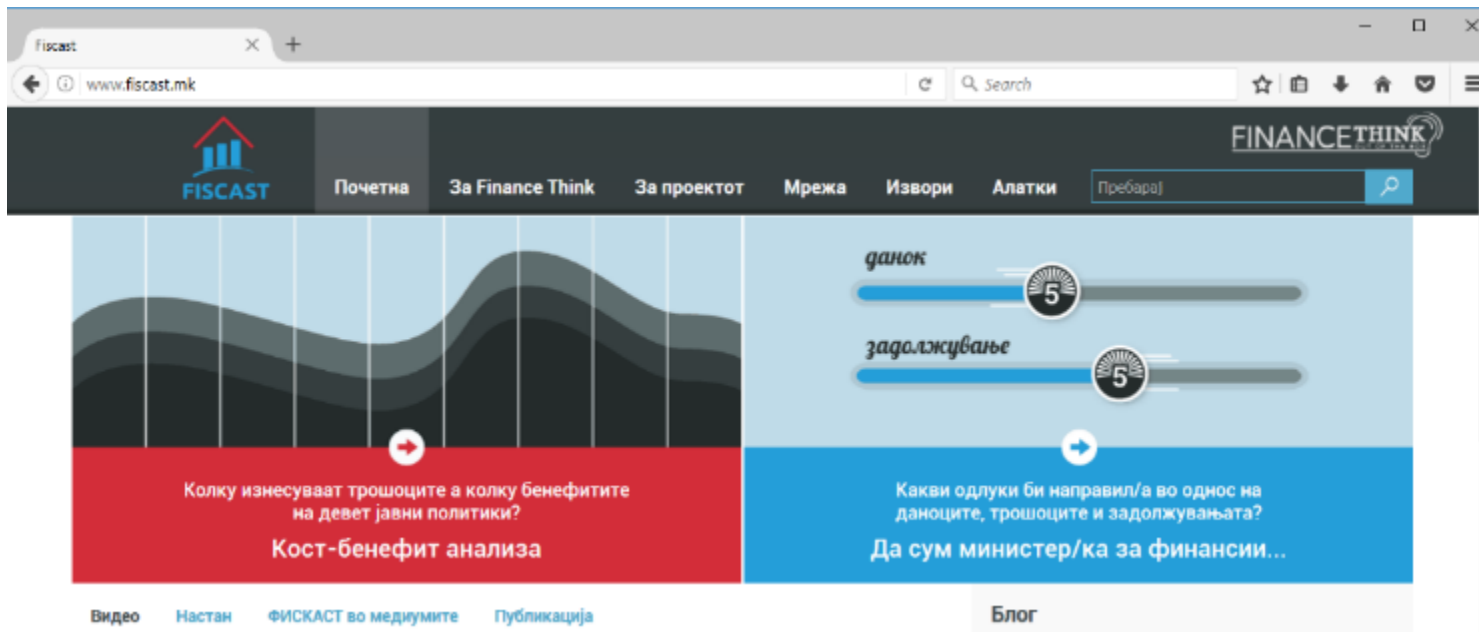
Fiscast

www.fiscast.mk

Search

FISCAST

Почетна За Finance Think За проектот Мрежа Извори Алатки

FINANCETHINK

Пребарај

данок

5

задолжување

5

Колку изнесуваат трошоците а колку бенефитите на девет јавни политики?

Кост-бенефит анализа

Какви одлуки би направил/а во однос на даноците, трошоците и задолжувањата?

Да сум министер/ка за финансии...

Видео Настан ФИСКАСТ во медиумите Публикација

Блог